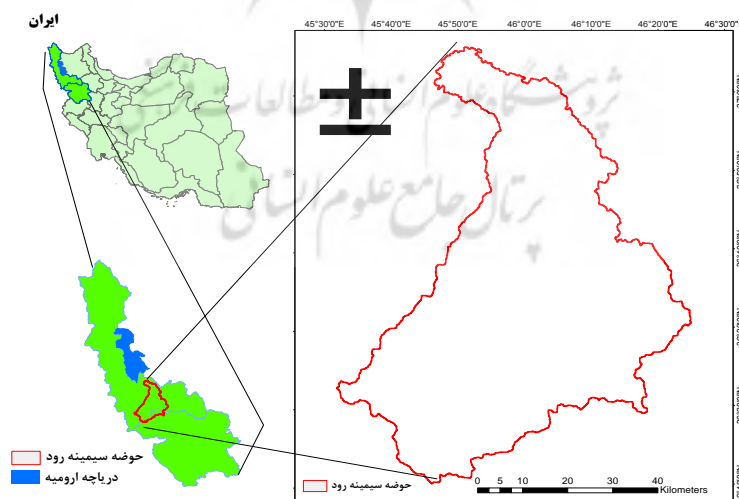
ایران

45°30'0"E 45°40'0"E 45°50'0"E 46°0'0"E 46°10'0"E 46°20'0"E 46°30'0"E

پژوهشگاه علوم انسانی و مطالعات فرهنگی
پرتال جامع علوم انسانی

حوضه سیمینه رود
دریاچه ارومیه

حوضه سیمینه رود

0 5 10 20 30 40 Kilometers